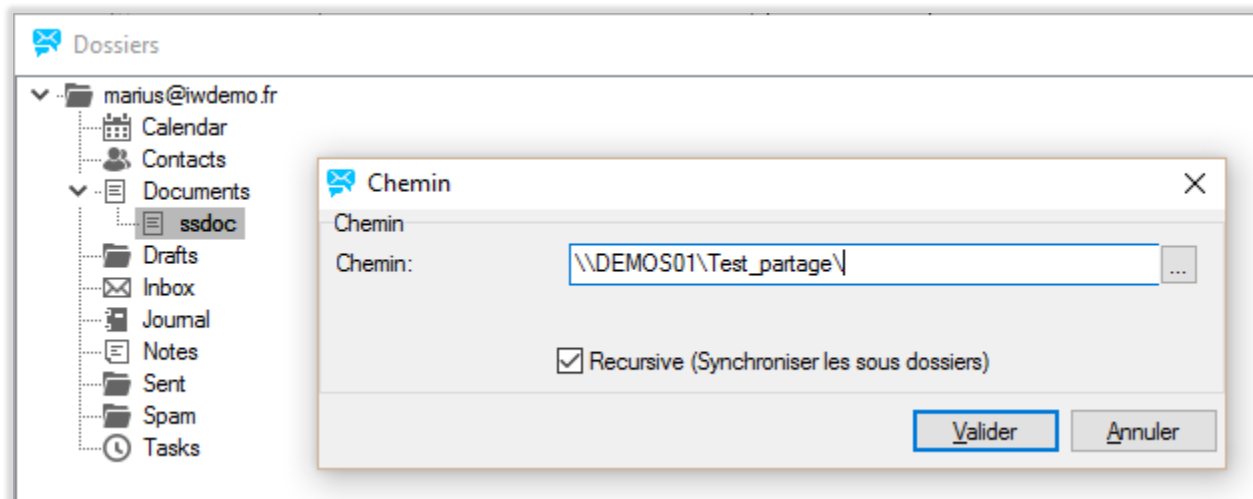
Dossiers

marius@iwdemo.fr
Calendar
Contacts
Documents
ssdoc
Drafts
Inbox
Journal
Notes
Sent
Spam
Tasks

Chemin
×
Chemin
Chemin:
\\DEMOS01\Test_partage\
...
Recursive (Synchroniser les sous dossiers)
Valider
Annuler